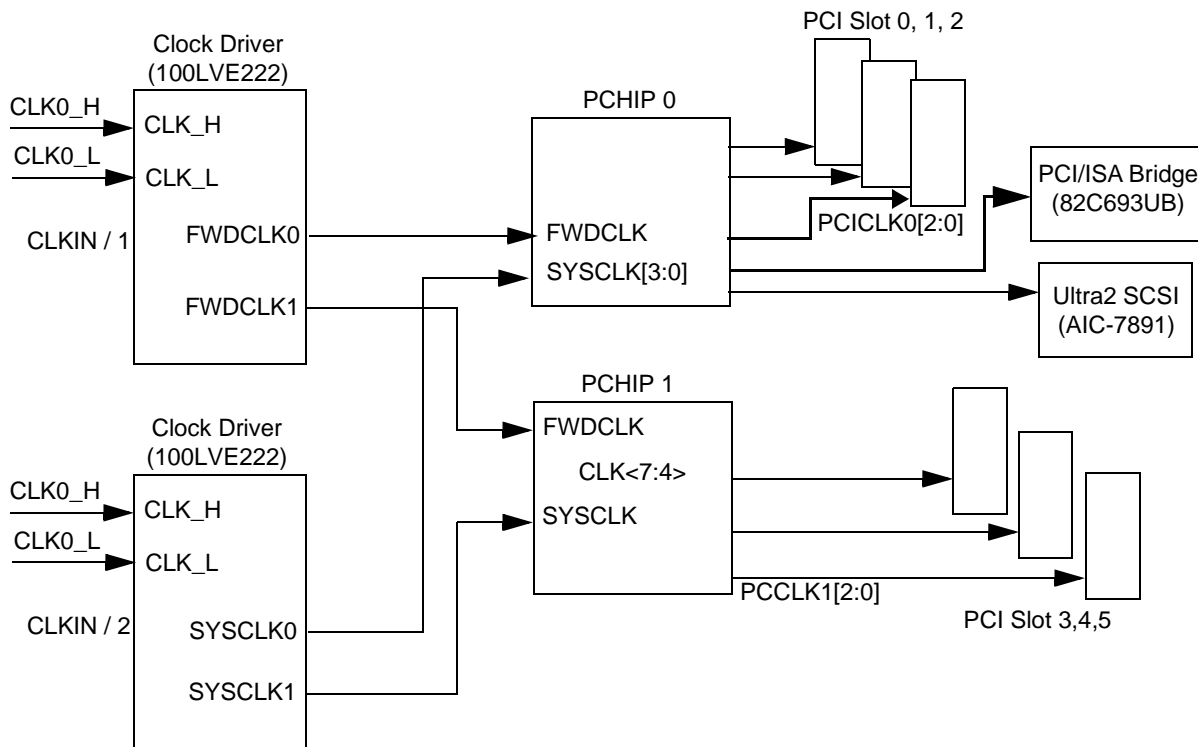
Clock Driver
(100LVE222)

CLK0_H
CLK_H
CLK0_L
CLK_L
CLKIN / 1
FWDCLK0
FWDCLK1

PCHIP 0
FWDCLK
SYSCLK[3:0]

PCI Slot 0, 1, 2
PCICLK0[2:0]

PCI/ISA Bridge
(82C693UB)

Ultra2 SCSI
(AIC-7891)

PCHIP 1
FWDCLK
CLK<7:4>
SYSCLK
PCCLK1[2:0]

PCI Slot 3,4,5

Clock Driver
(100LVE222)

CLK0_H
CLK_H
CLK0_L
CLK_L
CLKIN / 2
SYSCLK0
SYSCLK1